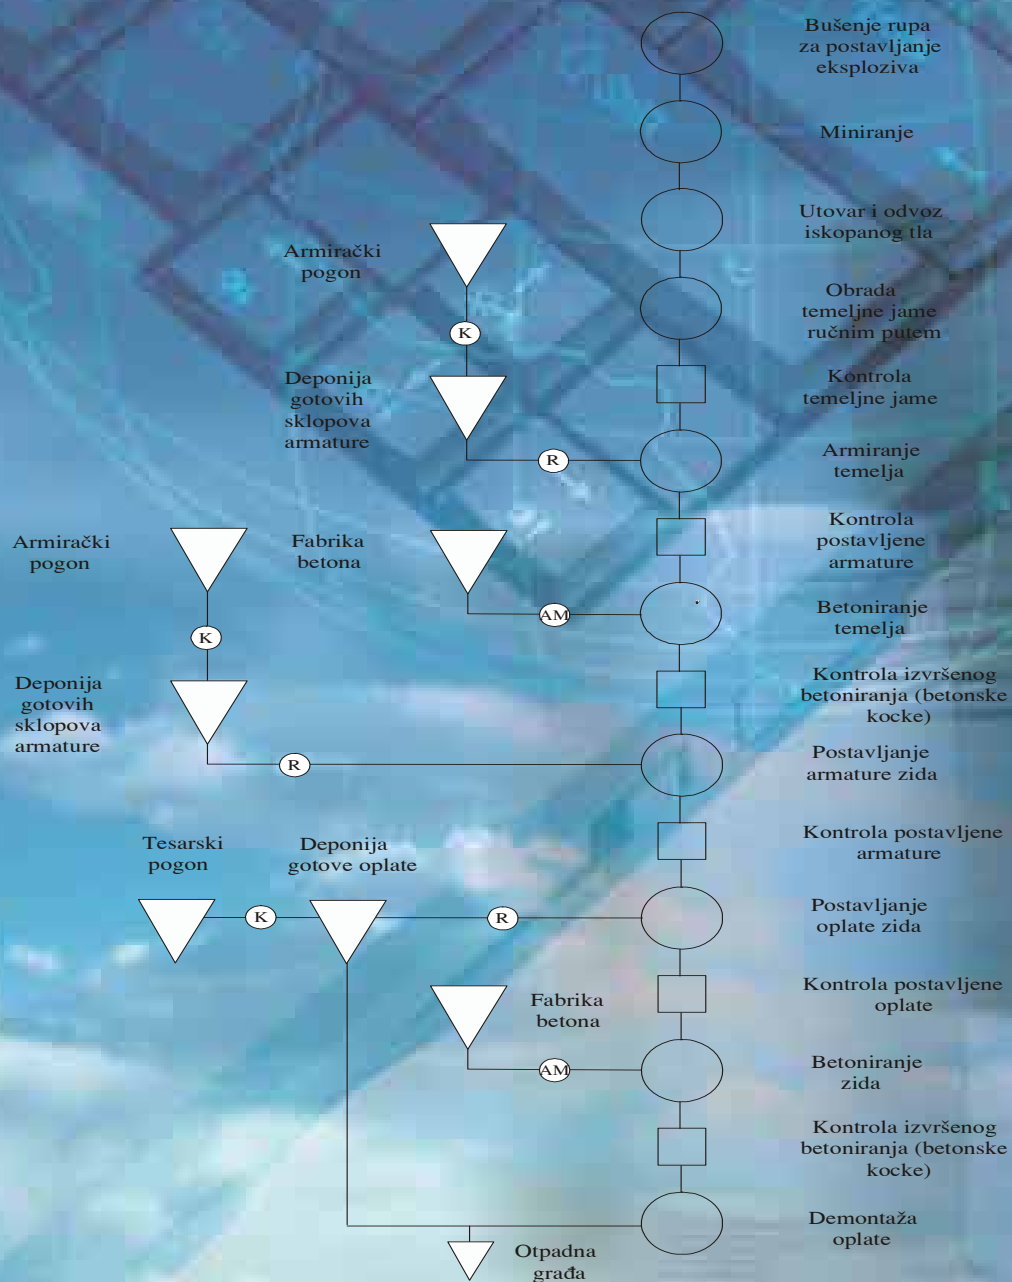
Bušenje rupa za postavljanje eksploziva

Miniranje

Utovar i odvoz iskopanog tla

Armirački pogon

K

Obrada temeljne jame ručnim putem

Deponija gotovih sklopova armature

Kontrola temeljne jame

R

Armiranje temelja

Kontrola postavljene armature

Armirački pogon

Fabrika betona

AM

Betoniranje temelja

K

Deponija gotovih sklopova armature

Kontrola izvršenog betoniranja (betonske kocke)

R

Postavljanje armature zida

Tesarski pogon

Deponija gotove oplate

Kontrola postavljene armature

K

R

Postavljanje oplate zida

Kontrola postavljene oplate

Fabrika betona

AM

Betoniranje zida

Kontrola izvršenog betoniranja (betonske kocke)

Demontaža oplate

Otpadna građa